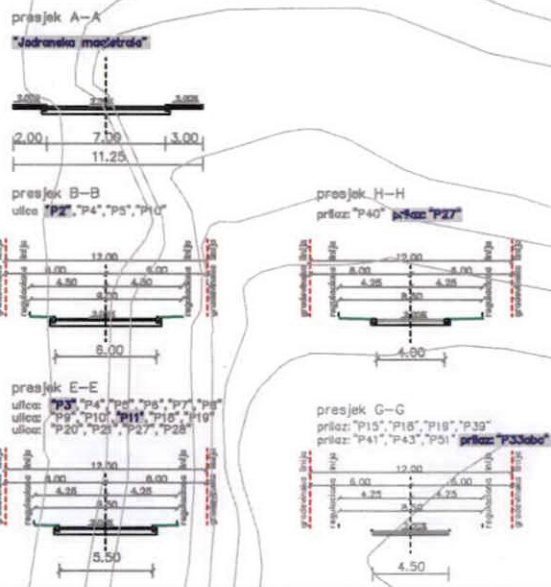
presjek A-A

"Jadranska magistrala"

2.00% 2.5% 3.00%

2.00 7.00 3.00

11.25

presjek B-B

ulica "P2","P4","P5","P10"

regulacijska linija

regulacijska linija

12.00

6.00 6.00

4.50 4.50

9.00

2.5%

6.00

presjek H-H

prilaz: "P40" prilaz: "P27"

regulacijska linija

građevinska linija

12.00

6.00 6.00

4.25 4.25

8.50

2.5%

4.00

presjek E-E

ulica: "P3","P4","P5","P6","P7","P8"

ulica: "P9","P10","P11","P18","P19"

ulica: "P20","P21","P27","P28"

regulacijska linija

regulacijska linija

12.00

6.00 6.00

4.25 4.25

8.50

2.5%

5.50

presjek G-G

prilaz: "P15","P18","P19","P39"

prilaz: "P41","P43","P51" prilaz: "P33abc"

građevinska linija

regulacijska linija

građevinska linija

12.00

6.00 6.00

4.25 4.25

8.50

2.5%

4.50